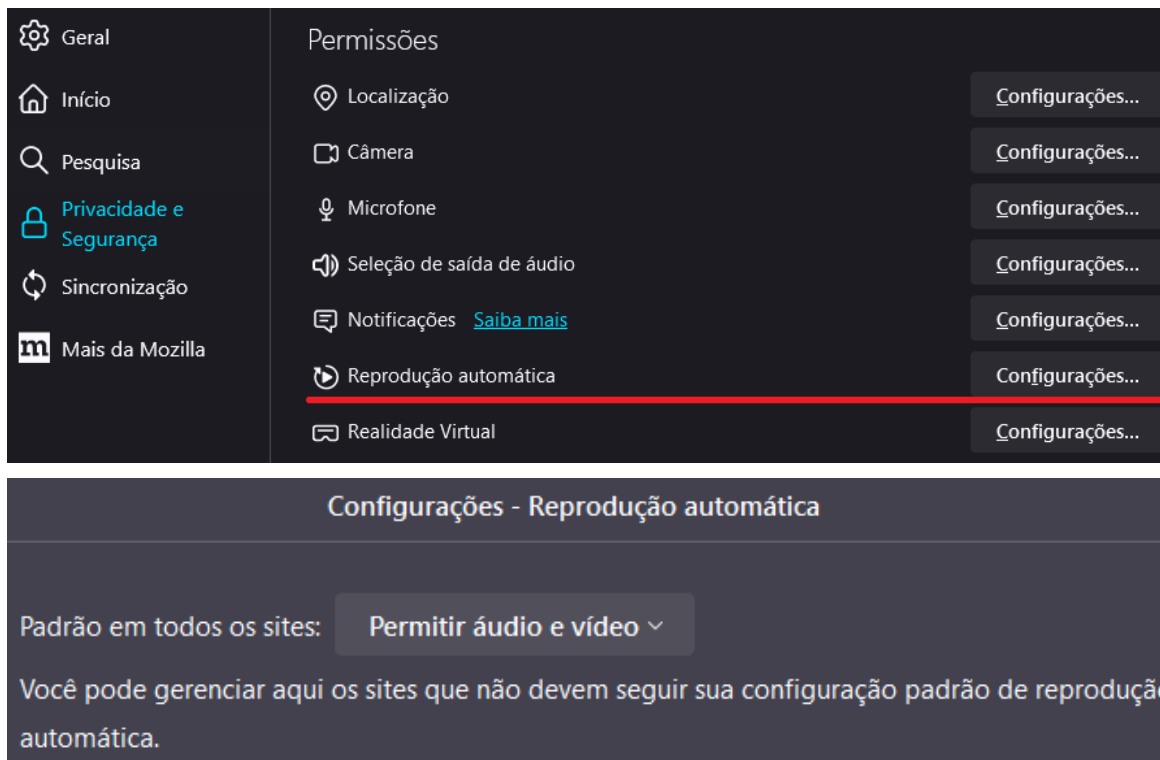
Geral

Início

Pesquisa

Privacidade e Segurança

Sincronização

Mais da Mozilla

Permissões

Localização Configurações...

Câmera Configurações...

Microfone Configurações...

Seleção de saída de áudio Configurações...

Notificações Saiba mais Configurações...

Reprodução automática Configurações...

Realidade Virtual Configurações...

Configurações - Reprodução automática

Padrão em todos os sites: Permitir áudio e vídeo

Você pode gerenciar aqui os sites que não devem seguir sua configuração padrão de reproduçã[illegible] automática.